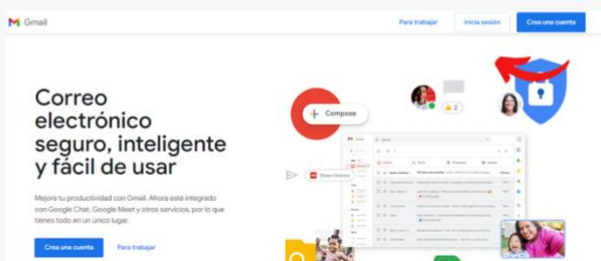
Gmail

Para trabajar

Inicia sesión

Crea una cuenta

Correo electrónico seguro, inteligente y fácil de usar

Mejora tu productividad con Gmail. Ahora está integrado con Google Chat, Google Meet y otros servicios, por lo que tienes todo en un único lugar.

Crea una cuenta

Para trabajar

Compose

2

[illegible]